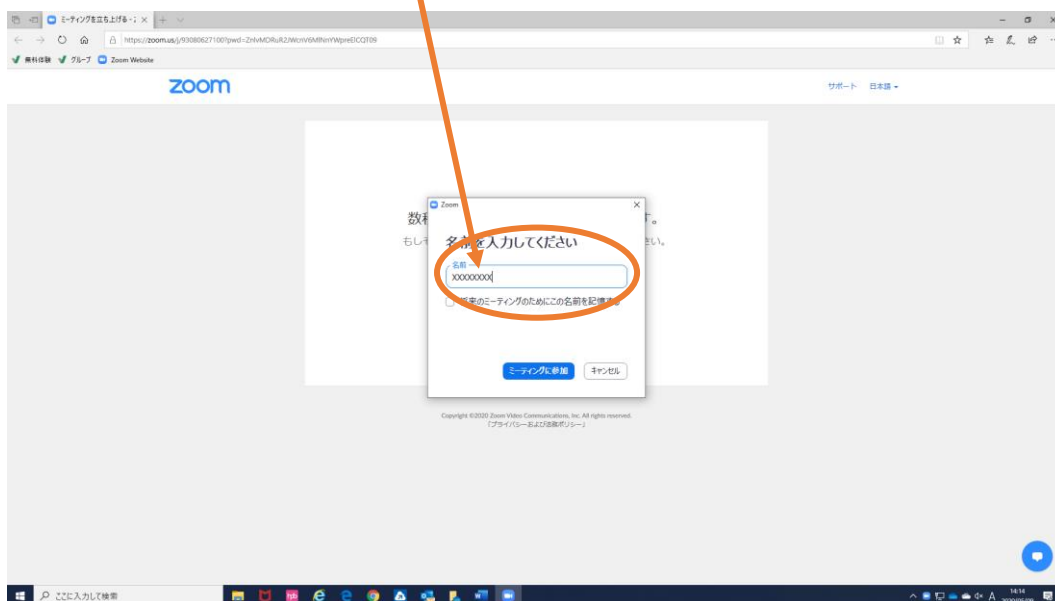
ミーティングを立ち上げる - Z ×

https://zoom.us/j/93080627100?pwd=ZnlvMDRuR2JWcnV6MlNnYWpreElCQT09

無料体験　グループ　Zoom Website

zoom

サポート　日本語

数 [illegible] す。

もし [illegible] さい。

Zoom

名前を入力してください

名前

XXXXXXXXX

将来のミーティングのためにこの名前を記憶する

ミーティングに参加　キャンセル

Copyright ©2020 Zoom Video Communications, Inc. All rights reserved.
「プライバシーおよび法務ポリシー」

ここに入力して検索

14:14